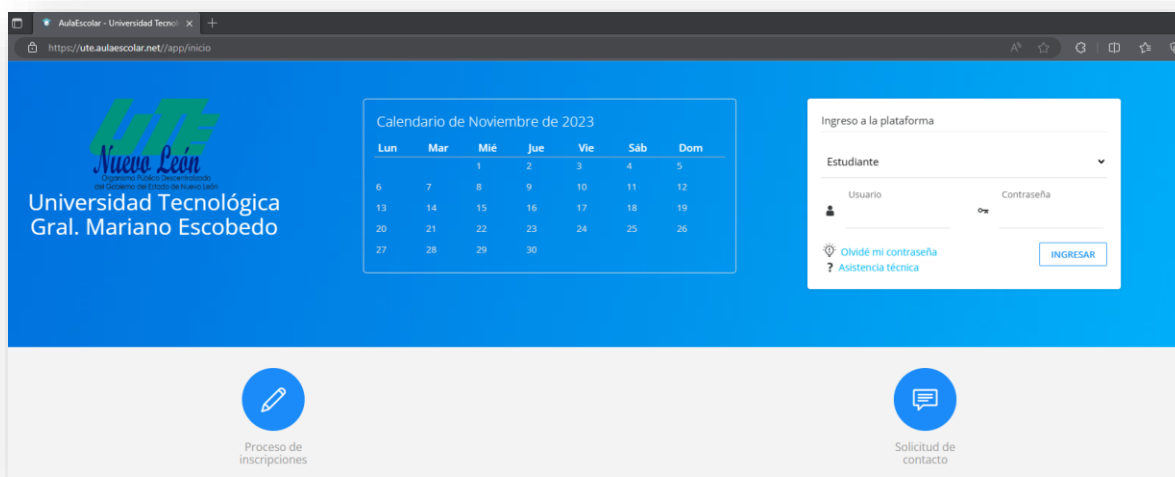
AulaEscolar - Universidad Tecnol ×

https://ute.aulaescolar.net//app/inicio

UTE
Nuevo León
Organismo Público Descentralizado del Gobierno del Estado de Nuevo León
Universidad Tecnológica Gral. Mariano Escobedo

Calendario de Noviembre de 2023

| Lun | Mar | Mié | Jue | Vie | Sáb | Dom |
|---|---|---|---|---|---|---|
| | | 1 | 2 | 3 | 4 | 5 |
| 6 | 7 | 8 | 9 | 10 | 11 | 12 |
| 13 | 14 | 15 | 16 | 17 | 18 | 19 |
| 20 | 21 | 22 | 23 | 24 | 25 | 26 |
| 27 | 28 | 29 | 30 | | | |

Ingreso a la plataforma

Estudiante

Usuario

Contraseña

Olvidé mi contraseña
Asistencia técnica

INGRESAR

Proceso de inscripciones

Solicitud de contacto